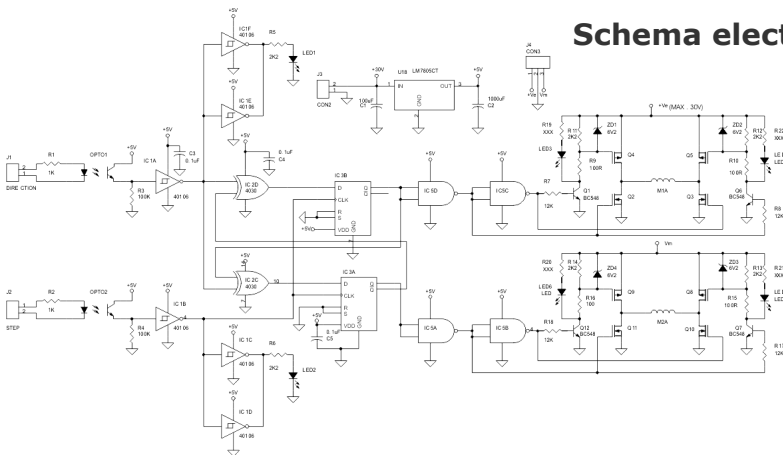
Schema elect

+5V
IC1F
40106
R5
2K2
LED1
+5V
IC 1E
40106
J3
CON3
+30V
U18 LM7805CT
IN OUT
GND
100uF C1
+5V
1000uF C2
J4
CON3
+Vm Vm
+Vm (MAX . 30V)
R19 XXX
R 11 2K2
ZD1 6V2
ZD2 6V2
R12 2K2
R22 XXX
LED3
R9 100R
Q4
Q5
R10 10.0R
LED
J1
DIRECTION
R1 1K
OPTO1
+5V
R3 100K
+5V
IC 1A
40106
C3 0.1uF
+5V
C4 0.1uF
IC 2D 4030
IC 3B
D CLK R S VDD GND
+5VD
+5V
IC 5D
+5V
1C5C
R7 12K
Q1 BC546
Q2
M1A
Q3
Q6 BC546
R8 12K
+5V
IC 2C 4030
10
IC 3A
D CLK R S VDD GND
+5V
C5 0.1uF
+5V
IC 5A
+5V
IC 5B
Vm
R20 XXX
R 14 2K2
ZD4 6V2
ZD3 6V2
R13 2K2
R21 XXX
LED6 LED
R16 100
Q9
Q8
R15 10.0R
LED
J2
STEP
R2 1K
OPTO2
+5V
R4 100K
IC 1B
40106
4
+5V
IC 1C
40106
R6 2K2
LED2
+5V
IC 1D
40106
R18 12K
Q12 BC546
Q11
M2A
Q10
Q7 BC546
R17 12K